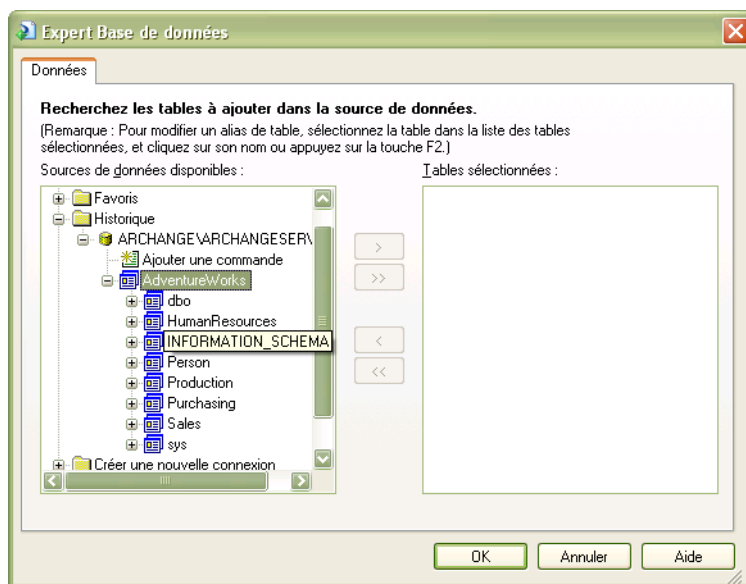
Expert Base de données

Données

Recherchez les tables à ajouter dans la source de données.

(Remarque : Pour modifier un alias de table, sélectionnez la table dans la liste des tables sélectionnées, et cliquez sur son nom ou appuyez sur la touche F2.)

Sources de données disponibles :

Tables sélectionnées :

Favoris
Historique
ARCHANGE\ARCHANGESER\
Ajouter une commande
AdventureWorks
dbo
HumanResources
INFORMATION_SCHEMA
Person
Production
Purchasing
Sales
sys
Créer une nouvelle connexion

>
>>
<
<<

OK
Annuler
Aide